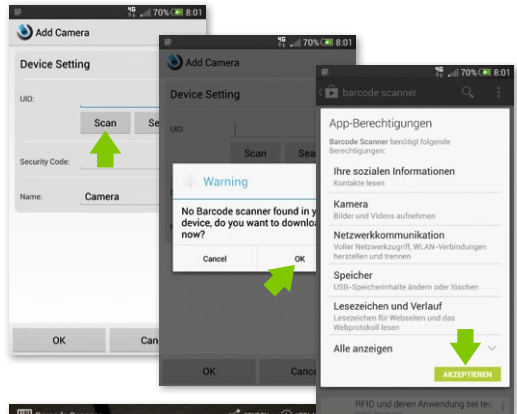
4G 70% 8:01
Add Camera
Device Setting
UID:
Scan
Se
Security Code:
Name:
Camera
OK
Can

4G 70% 8:01
Add Camera
Device Setting
UID:
Scan
Sea
Warning
No Barcode scanner found in y device, do you want to downloa now?
Cancel
OK
OK

4G 70% 8:01
barcode scanner
App-Berechtigungen
Barcode Scanner benötigt folgende Berechtigungen:
Ihre sozialen Informationen
Kontakte lesen
Kamera
Bilder und Videos aufnehmen
Netzwerkkommunikation
Voller Netzwerkzugriff, WLAN-Verbindungen herstellen und trennen
Speicher
USB-Speicherinhalte ändern oder löschen
Lesezeichen und Verlauf
Lesezeichen für Webseiten und das Webprotokoll lesen
Alle anzeigen
AKZEPTIEREN
RFID und deren Anwendung bei tec

Barcode Scann